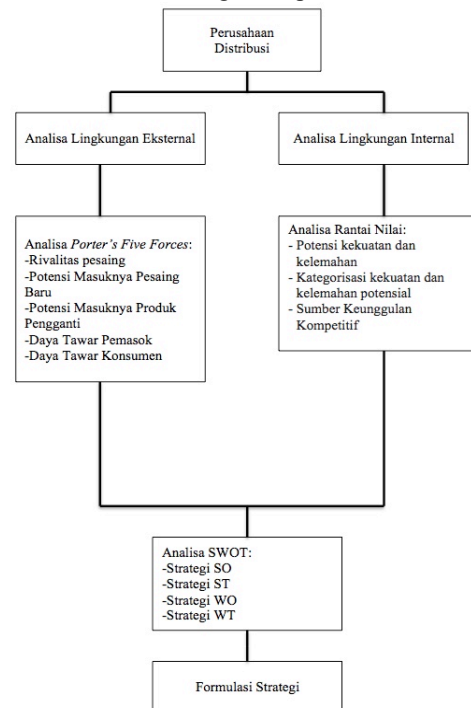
Perusahaan Distribusi

Analisa Lingkungan Eksternal

Analisa Lingkungan Internal

Analisa *Porter's Five Forces*:
-Rivalitas pesaing
-Potensi Masuknya Pesaing Baru
-Potensi Masuknya Produk Pengganti
-Daya Tawar Pemasok
-Daya Tawar Konsumen

Analisa Rantai Nilai:
- Potensi kekuatan dan kelemahan
- Kategorisasi kekuatan dan kelemahan potensial
- Sumber Keunggulan Kompetitif

Analisa SWOT:
-Strategi SO
-Strategi ST
-Strategi WO
-Strategi WT

Formulasi Strategi